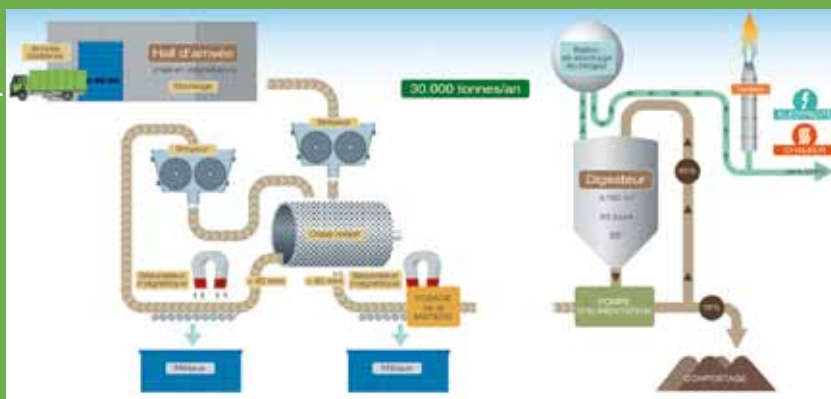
Arrivée Déchets

Hall d'arrivée

Stockage

30.000 tonnes/an

Broyeur

Broyeur

Crible rotatif

Séparateur magnétique

Séparateur magnétique

< 80 mm

> 80 mm

DOSAGE DE LA MATIERE

Métaux

Métaux

Ballon de stockage du biogaz

Torchère

ELECTRICITE

CHALEUR

Digesteur

POMPE D'ALIMENTATION

COMPOSTAGE

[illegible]